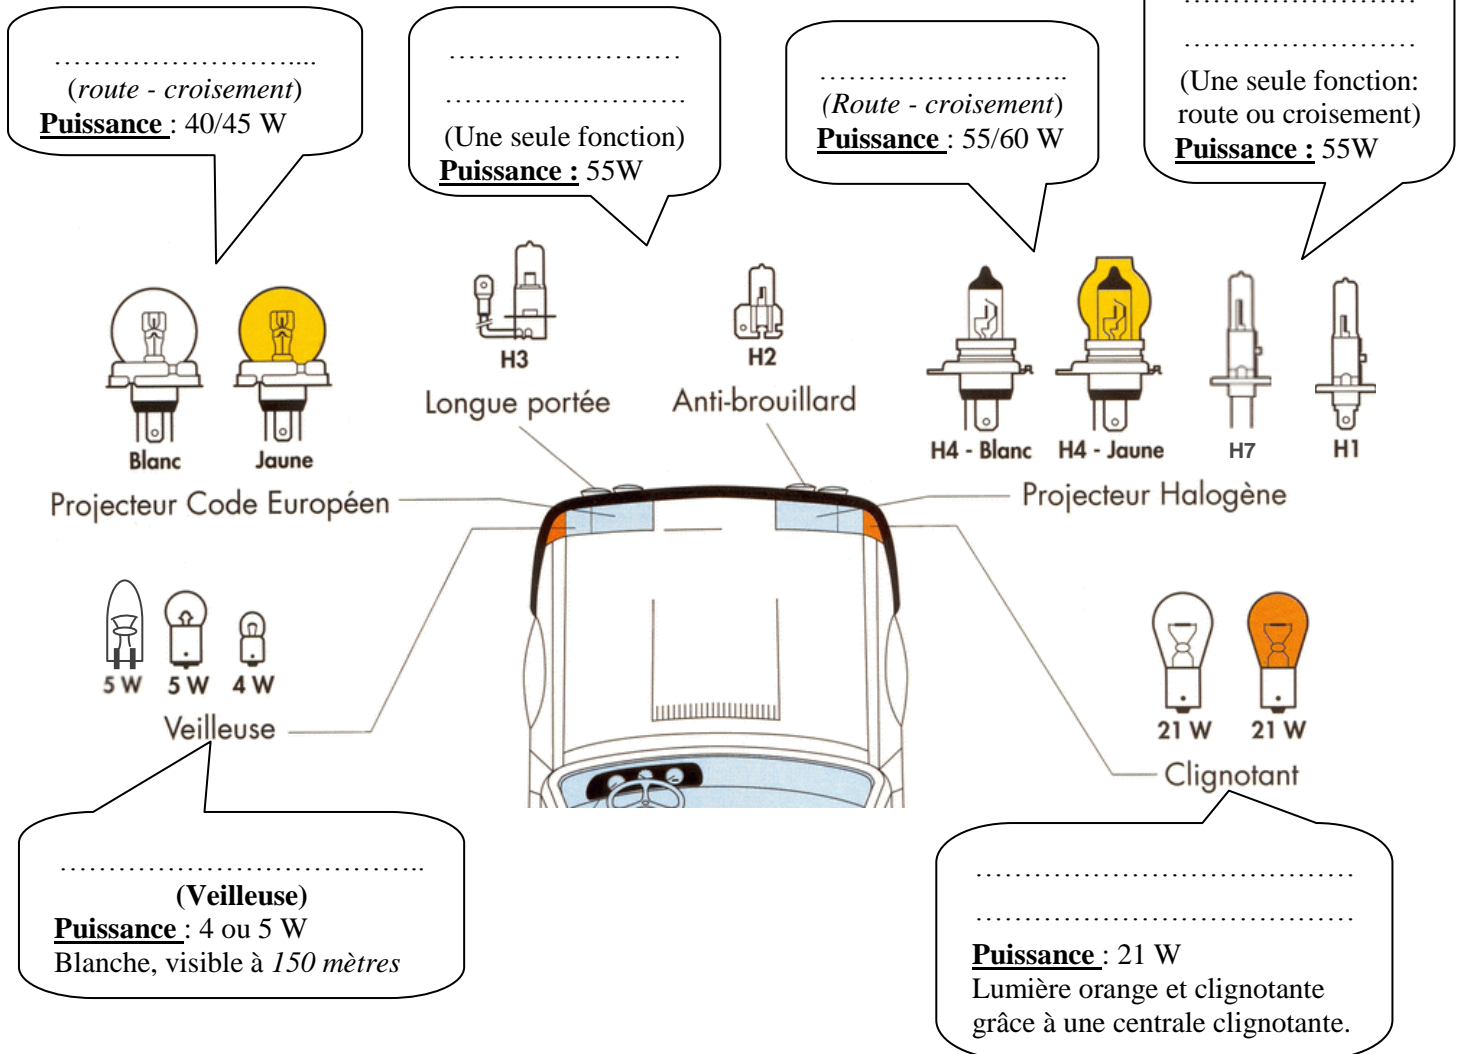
…………………………....
(*route - croisement*)
**Puissance** : 40/45 W

………………………
………………………
(Une seule fonction)
**Puissance :** 55W

……………………..
(*Route - croisement*)
**Puissance** : 55/60 W

………………………
………………………
(Une seule fonction: route ou croisement)
**Puissance :** 55W

Blanc
Jaune
Projecteur Code Européen

H3
Longue portée

H2
Anti-brouillard

H4 - Blanc
H4 - Jaune
H7
H1
Projecteur Halogène

5 W
5 W
4 W
Veilleuse

21 W
21 W
Clignotant

…………………………………..
**(Veilleuse)**
**Puissance** : 4 ou 5 W
Blanche, visible à *150 mètres*

……………………………………
……………………………………
**Puissance** : 21 W
Lumière orange et clignotante grâce à une centrale clignotante.